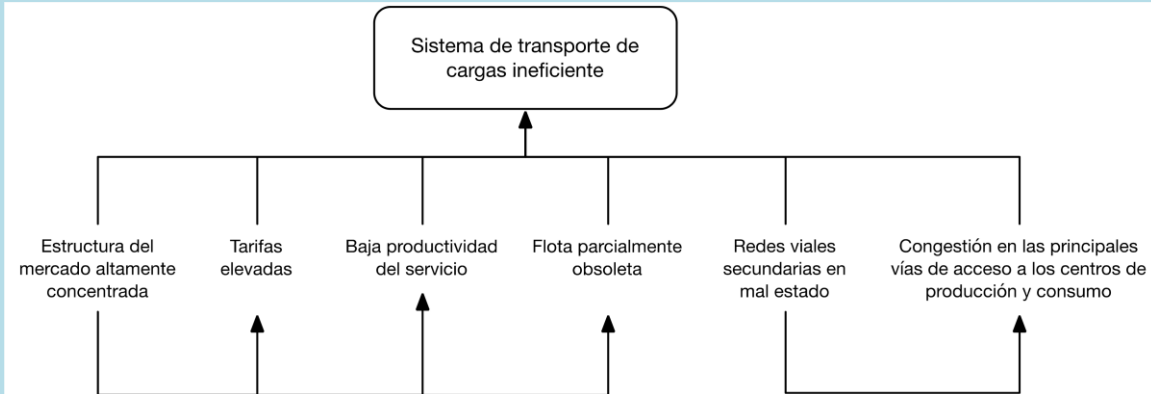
Sistema de transporte de cargas ineficiente

Estructura del mercado altamente concentrada

Tarifas elevadas

Baja productividad del servicio

Flota parcialmente obsoleta

Redes viales secundarias en mal estado

Congestión en las principales vías de acceso a los centros de producción y consumo